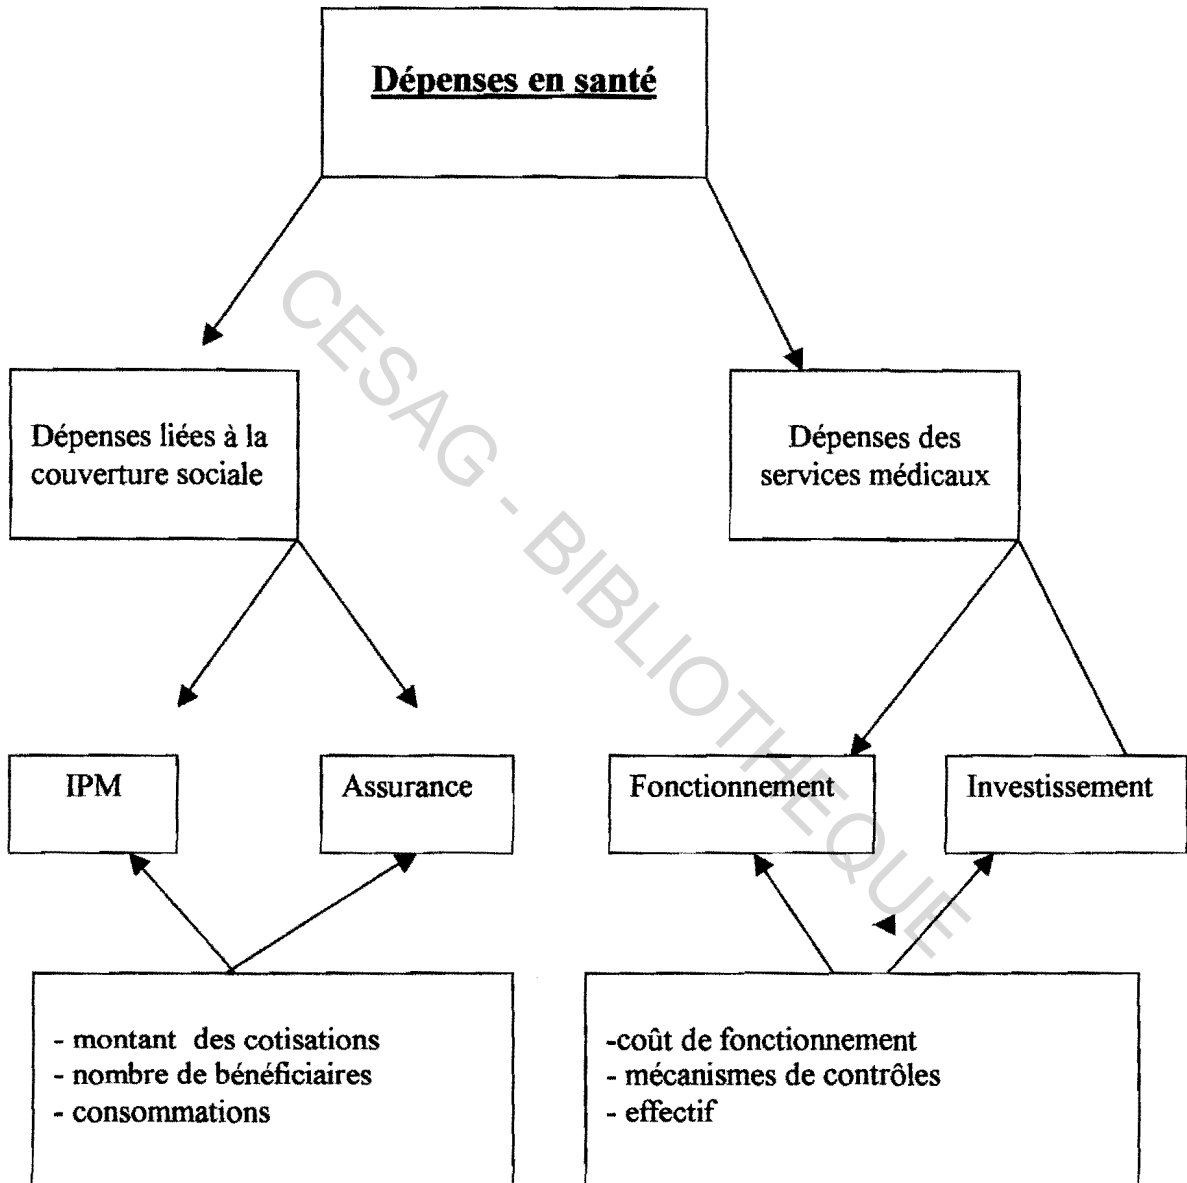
Dépenses en santé

Dépenses liées à la couverture sociale

Dépenses des services médicaux

IPM

Assurance

Fonctionnement

Investissement

- montant des cotisations
- nombre de bénéficiaires
- consommations

-coût de fonctionnement
- mécanismes de contrôles
- effectif

CESAG - BIBLIOTHEQUE